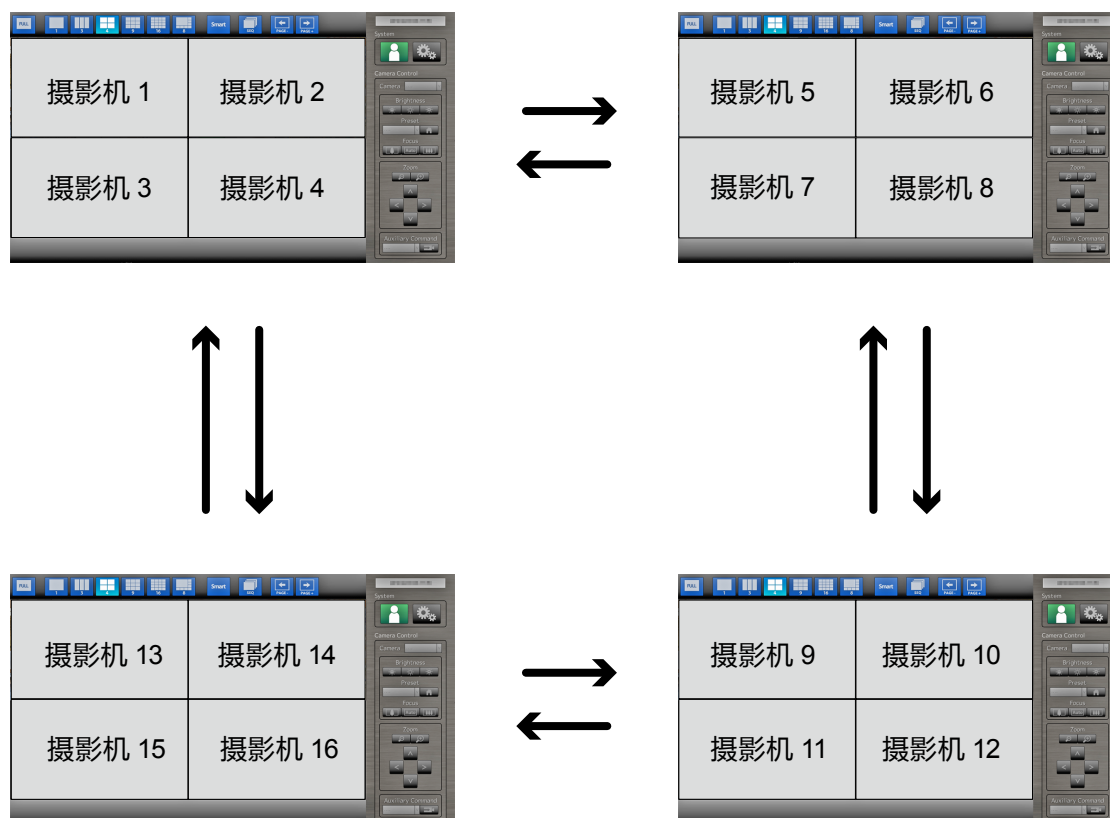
FULL 1 3 4 9 16 8 Smart PAGE- PAGE+
System
Camera Control
Camera
Brightness
Preset
Focus
Zoom
Auxiliary Command

摄影机 1
摄影机 2
摄影机 3
摄影机 4

FULL 1 3 4 9 16 8 Smart PAGE- PAGE+
System
Camera Control
Camera
Brightness
Preset
Focus
Zoom
Auxiliary Command

摄影机 5
摄影机 6
摄影机 7
摄影机 8

FULL 1 3 4 9 16 8 Smart PAGE- PAGE+
System
Camera Control
Camera
Brightness
Preset
Focus
Zoom
Auxiliary Command

摄影机 13
摄影机 14
摄影机 15
摄影机 16

FULL 1 3 4 9 16 8 Smart PAGE- PAGE+
System
Camera Control
Camera
Brightness
Preset
Focus
Zoom
Auxiliary Command

摄影机 9
摄影机 10
摄影机 11
摄影机 12